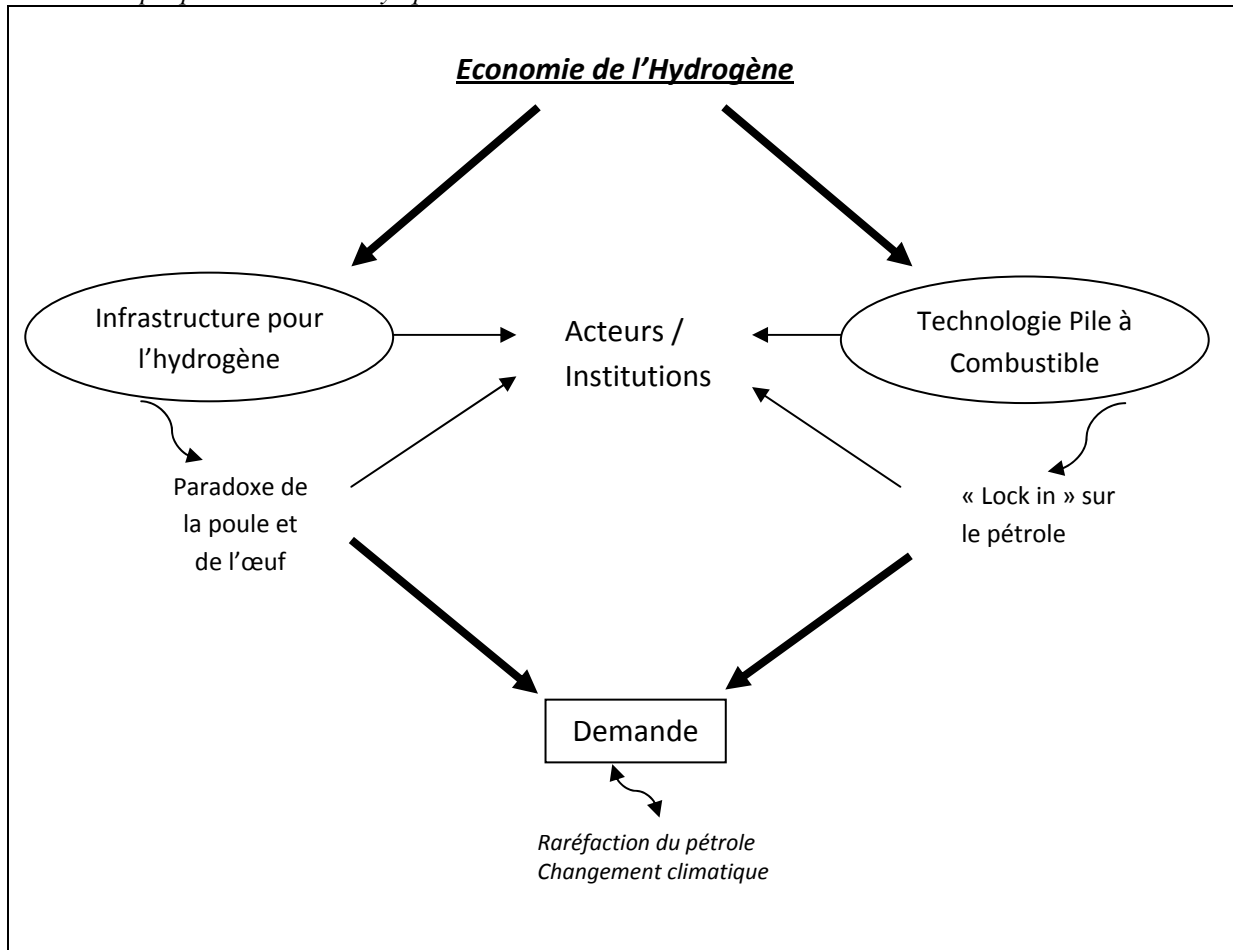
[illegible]

Economie de l'Hydrogène

Infrastructure pour l'hydrogène

Acteurs / Institutions

Technologie Pile à Combustible

Paradoxe de la poule et de l'œuf

« Lock in » sur le pétrole

Demande

Raréfaction du pétrole
Changement climatique